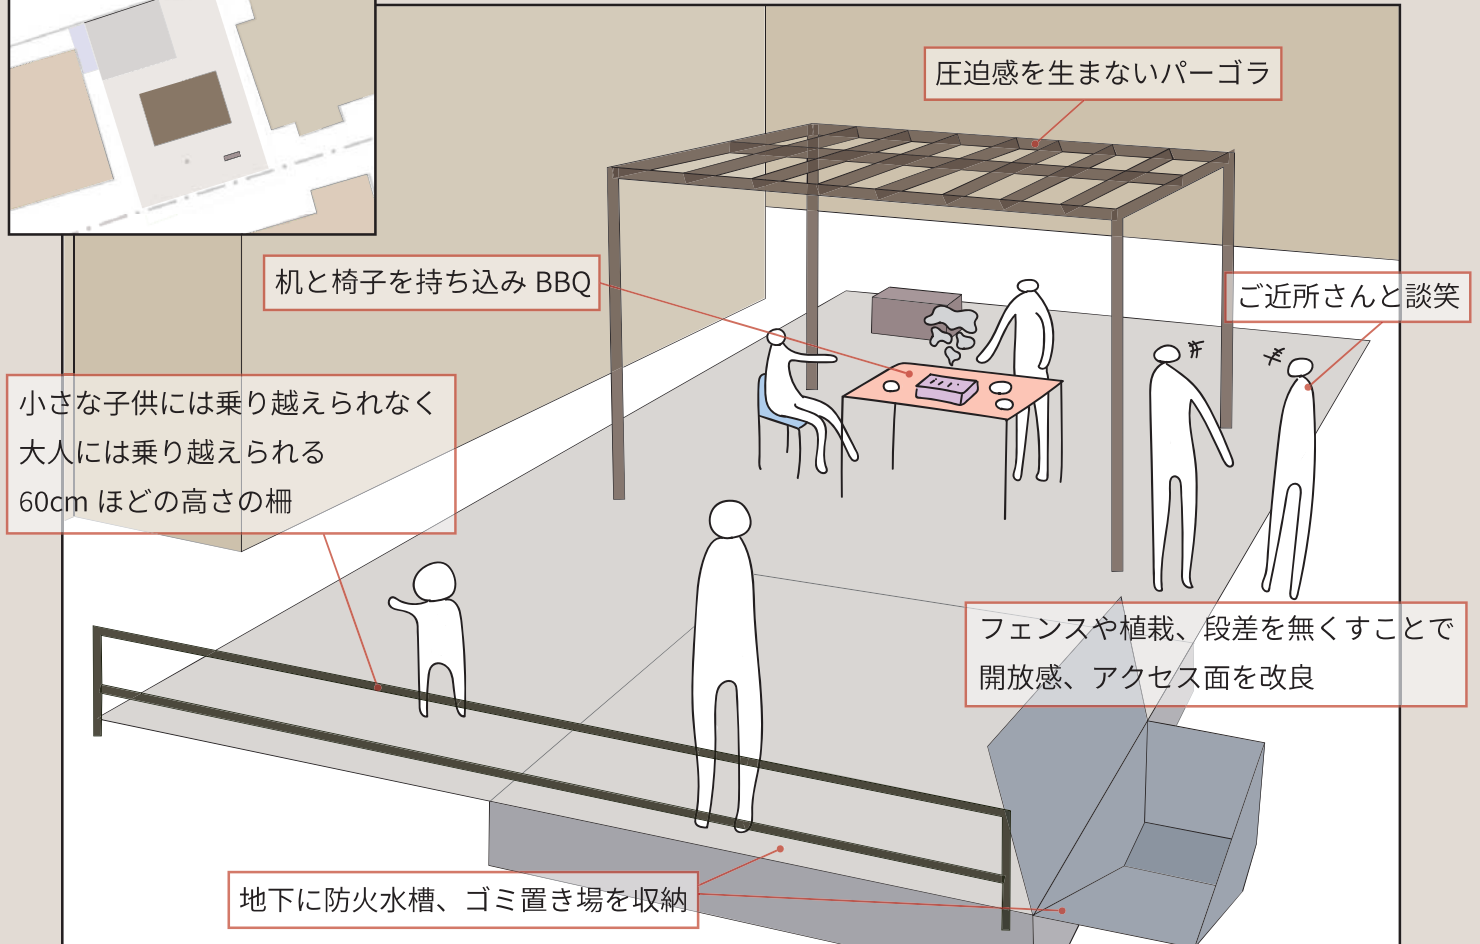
圧迫感を生まないパーゴラ

机と椅子を持ち込み BBQ

ご近所さんと談笑

小さな子供には乗り越えられなく
大人には乗り越えられる
60cm ほどの高さの柵

フェンスや植栽、段差を無くすことで
開放感、アクセス面を改良

地下に防火水槽、ゴミ置き場を収納